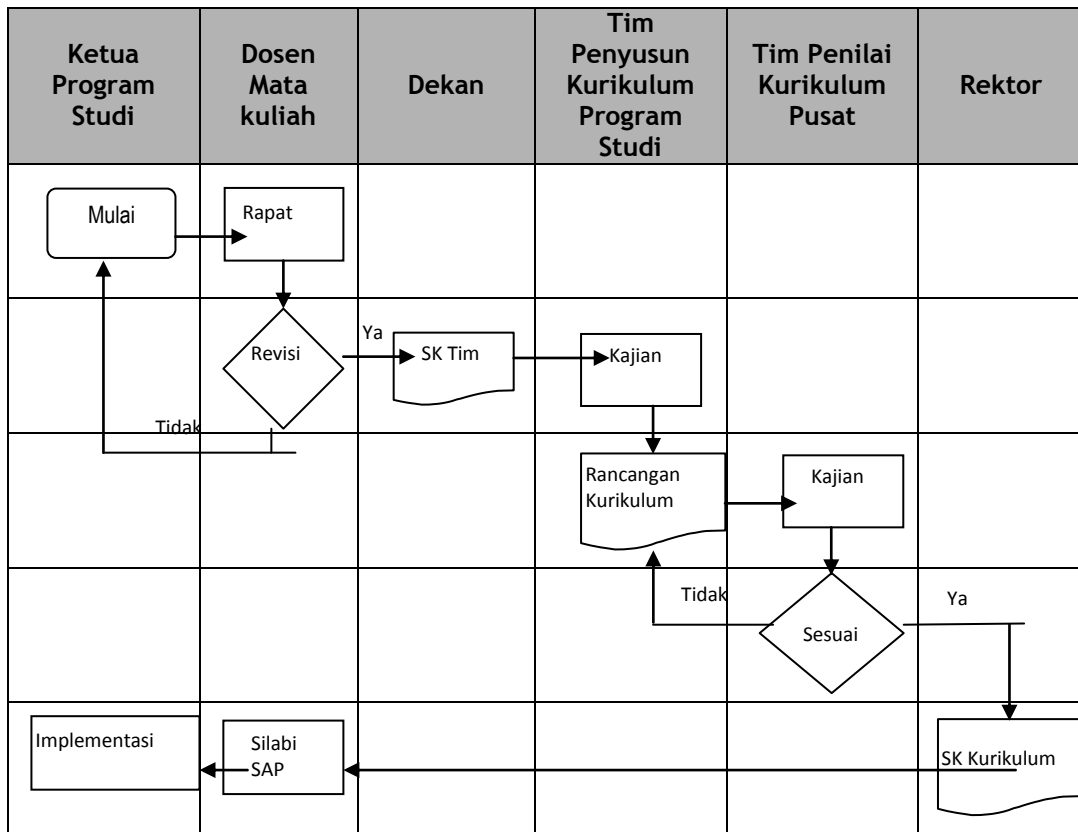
| Ketua Program Studi | Dosen Mata kuliah | Dekan | Tim Penyusun Kurikulum Program Studi | Tim Penilai Kurikulum Pusat | Rektor |
|---|---|---|---|---|---|

Mulai

Rapat

Revisi

Ya

SK Tim

Kajian

Tidak

Rancangan Kurikulum

Kajian

Tidak

Sesuai

Ya

Implementasi

Silabi SAP

SK Kurikulum